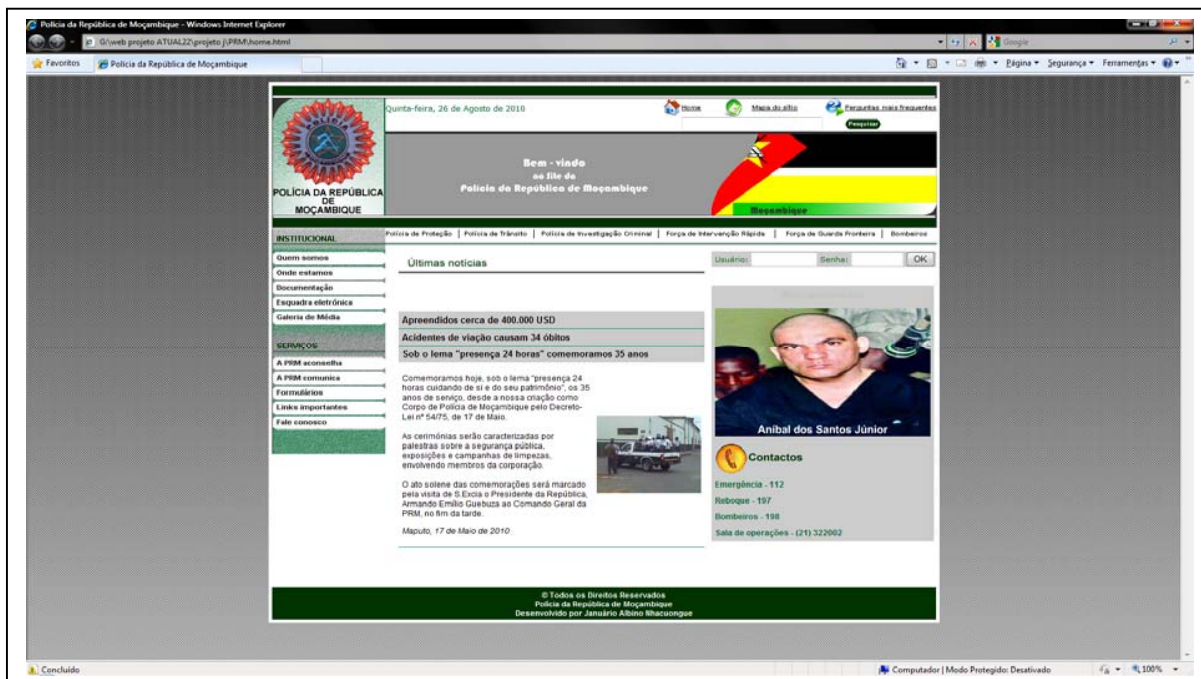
Polícia da República de Moçambique - Windows Internet Explorer

G:\web projeto ATUAL22\projeto j\PRM\home.html

Google

Favoritos | Polícia da República de Moçambique

Página ▾ Segurança ▾ Ferramentas ▾

POLÍCIA DA REPÚBLICA DE MOÇAMBIQUE

Quinta-feira, 26 de Agosto de 2010

Home | Mapa do sítio | Perguntas mais frequentes

Pesquisar

Bem - vindo ao site da Polícia da República de Moçambique

Moçambique

Polícia de Proteção | Polícia de Trânsito | Polícia de Investigação Criminal | Força de Intervenção Rápida | Força de Guarda Fronteira | Bombeiros

INSTITUCIONAL

Quem somos
Onde estamos
Documentação
Esquadra eletrónica
Galeria de Média

SERVIÇOS

A PRM aconselha
A PRM comunica
Formulários
Links importantes
Fale conosco

Últimas notícias

Usuário: Senha: OK

Apreendidos cerca de 400.000 USD

Acidentes de viação causam 34 óbitos

Sob o lema "presença 24 horas" comemoramos 35 anos

Comemoramos hoje, sob o lema "presença 24 horas cuidando de si e do seu património", os 35 anos de serviço, desde a nossa criação como Corpo de Polícia de Moçambique pelo Decreto-Lei nº 54/75, de 17 de Maio.

As cerimónias serão caracterizadas por palestras sobre a segurança pública, exposições e campanhas de limpezas, envolvendo membros da corporação.

O ato solene das comemorações será marcado pela visita de S.Excia o Presidente da República, Armando Emílio Guebuza ao Comando Geral da PRM, no fim da tarde.

Maputo, 17 de Maio de 2010

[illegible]

Anibal dos Santos Júnior

Contactos

Emergência - 112
Reboque - 197
Bombeiros - 198
Sala de operações - (21) 322002

© Todos os Direitos Reservados
Polícia da República de Moçambique
Desenvolvido por Januário Albino Nhacuongue

Concluído

Computador | Modo Protegido: Desativado

100%